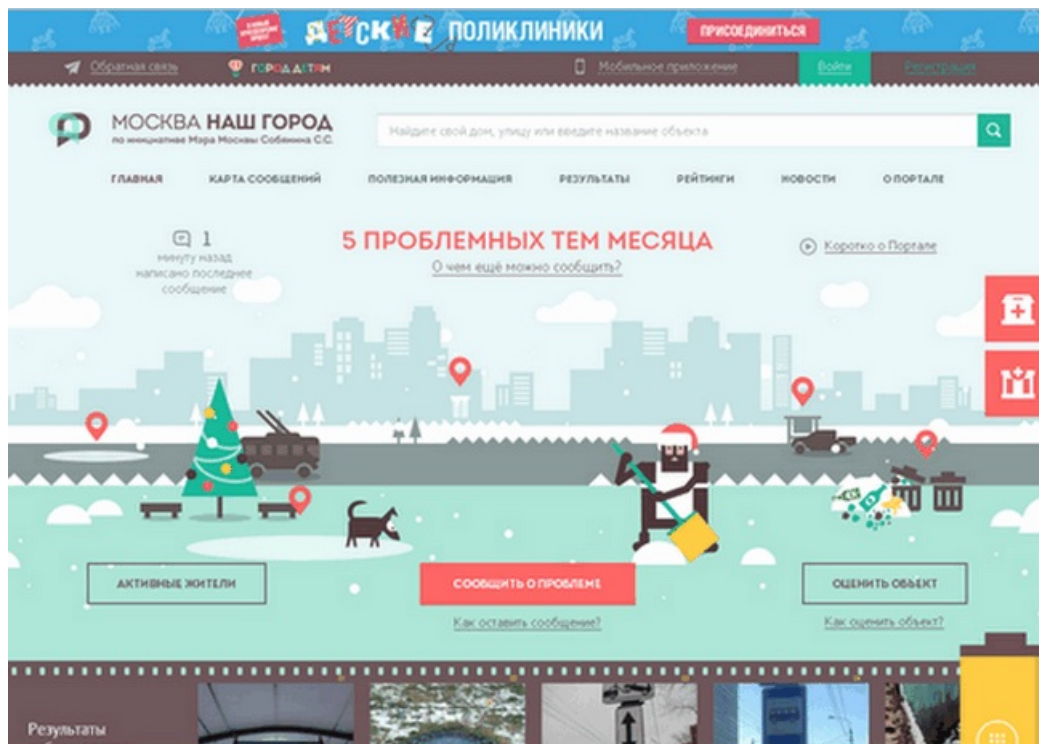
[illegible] ДЕТСКИЕ ПОЛИКЛИНИКИ ПРИСОЕДИНИТЬСЯ

Обратная связь ГОРОД ДЕТЯМ Мобильное приложение Войти Регистрация

МОСКВА НАШ ГОРОД
по инициативе Мэра Москвы Собянина С.С.

Найдите свой дом, улицу или введите название объекта

ГЛАВНАЯ КАРТА СООБЩЕНИЙ ПОЛЕЗНАЯ ИНФОРМАЦИЯ РЕЗУЛЬТАТЫ РЕЙТИНГИ НОВОСТИ О ПОРТАЛЕ

1
минуту назад написано последнее сообщение

5 ПРОБЛЕМНЫХ ТЕМ МЕСЯЦА
О чем ещё можно сообщить?

Коротко о Портале

АКТИВНЫЕ ЖИТЕЛИ

СООБЩИТЬ О ПРОБЛЕМЕ
Как оставить сообщение?

ОЦЕНИТЬ ОБЪЕКТ
Как оценить объект?

Результаты